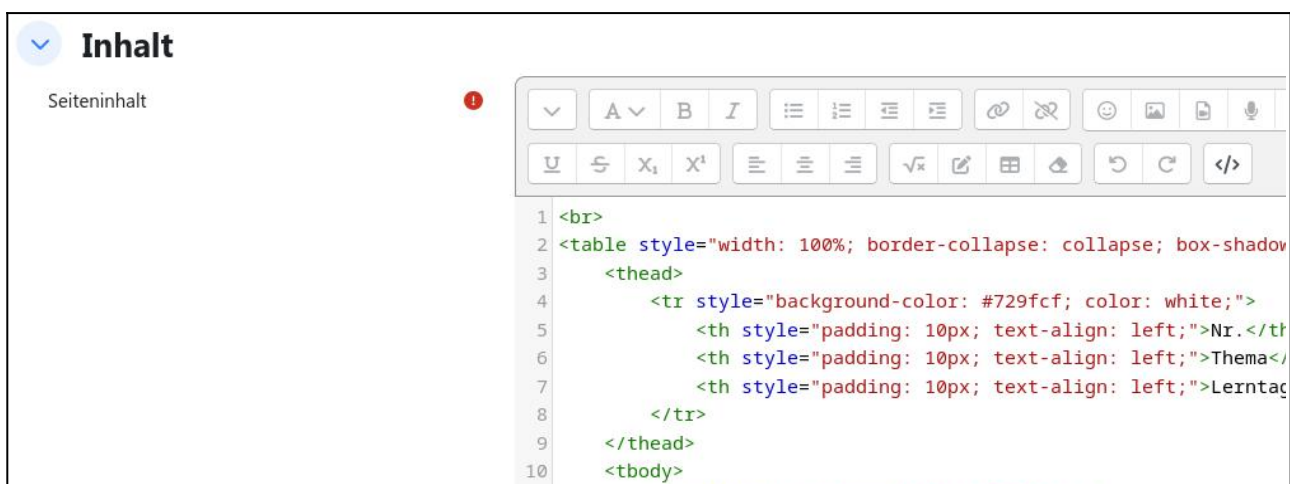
Inhalt

Seiteninhalt

A B I

U $X_1$ $X^1$ </>

1 <br>
2 <table style="width: 100%; border-collapse: collapse; box-shadow
3 <thead>
4 <tr style="background-color: #729fcf; color: white;">
5 <th style="padding: 10px; text-align: left;">Nr.</th
6 <th style="padding: 10px; text-align: left;">Thema</
7 <th style="padding: 10px; text-align: left;">Lerntag
8 </tr>
9 </thead>
10 <tbody>